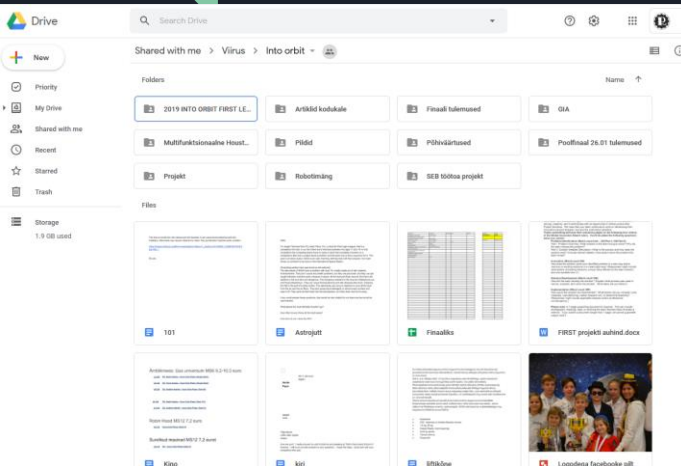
Drive

Search Drive

New

Priority

My Drive

Shared with me

Recent

Starred

Trash

Storage

1.9 GB used

Shared with me › Viirus › Into orbit

Folders

Name

2019 INTO ORBIT FIRST LE...

Artiklid kodukale

Finaali tulemused

GIA

Multifunktsionaalne Houst...

Pildid

Põhiväärtused

Poolfinaal 26.01 tulemused

Projekt

Robotimäng

SEB töötoa projekt

Files

101

Astrojutt

Finaaliks

FIRST projekti auhind.docx

Kino

kiri

liitikõne

Logodega facebooke pilt